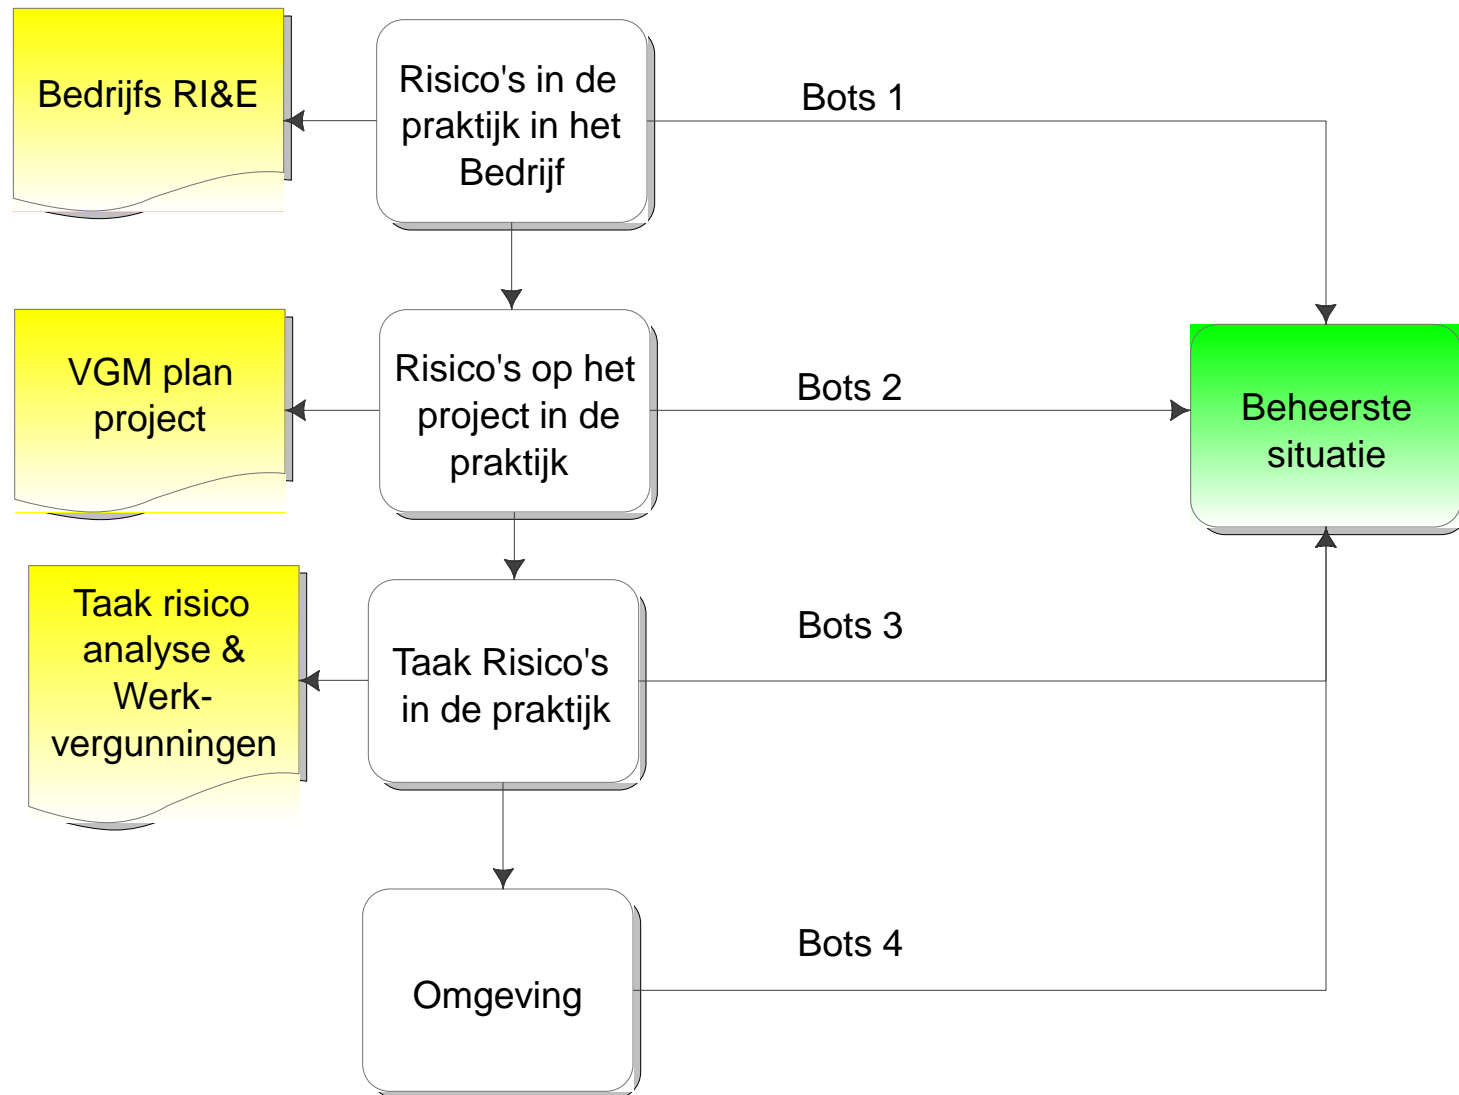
Bedrijfs RI&E

Risico's in de praktijk in het Bedrijf

Bots 1

VGM plan project

Risico's op het project in de praktijk

Bots 2

Beheerste situatie

Taak risico analyse & Werkvergunningen

Taak Risico's in de praktijk

Bots 3

Omgeving

Bots 4